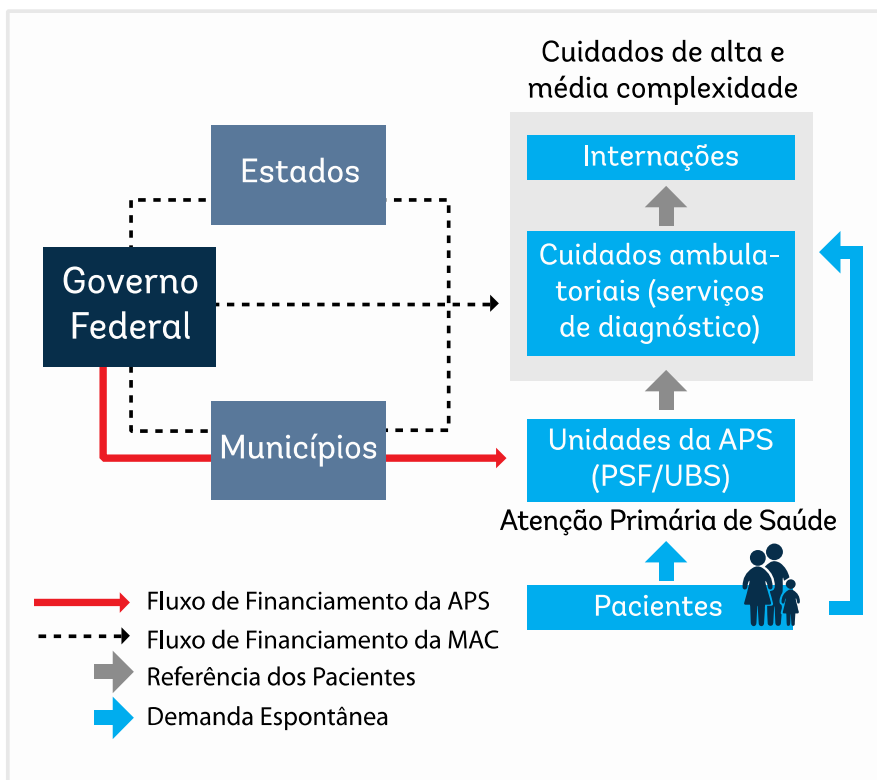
Cuidados de alta e média complexidade

Internações

Cuidados ambulatoriais (serviços de diagnóstico)

Estados

Governo Federal

Municípios

Unidades da APS (PSF/UBS)

Atenção Primária de Saúde

Pacientes

Fluxo de Financiamento da APS

Fluxo de Financiamento da MAC

Referência dos Pacientes

Demanda Espontânea